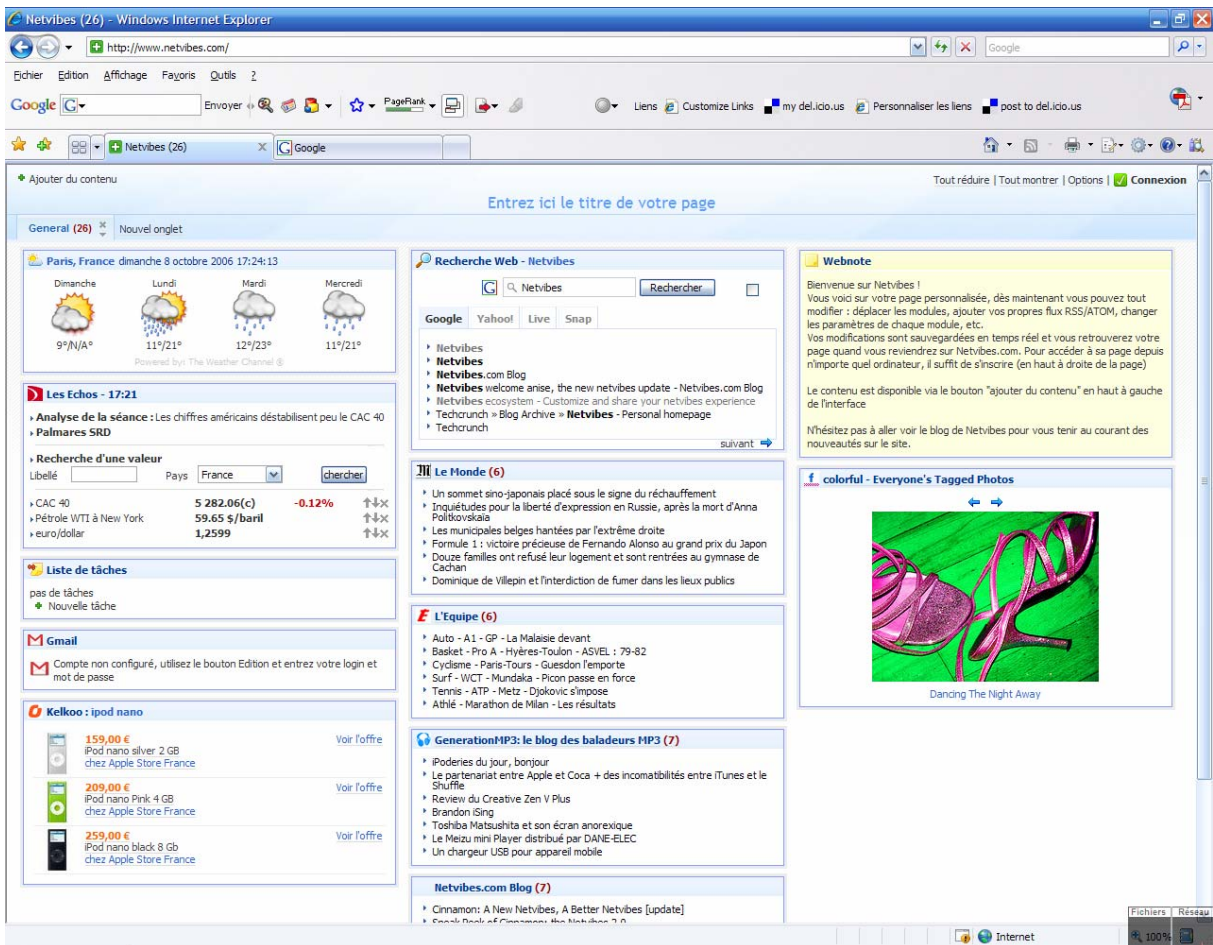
Netvibes (26) - Windows Internet Explorer

http://www.netvibes.com/

Google

Fichier Edition Affichage Favoris Outils ?

Google G

Envoyer PageRank

Liens Customize Links my del.icio.us Personnaliser les liens post to del.icio.us

Netvibes (26) Google

+ Ajouter du contenu

Tout réduire | Tout montrer | Options | Connexion

Entrez ici le titre de votre page

General (26) Nouvel onglet

Paris, France dimanche 8 octobre 2006 17:24:13

Dimanche 9°/N/A°
Lundi 11°/21°
Mardi 12°/23°
Mercredi 11°/21°

Powered by: The Weather Channel ®

Les Echos - 17:21

› Analyse de la séance : Les chiffres américains déstabilisent peu le CAC 40
› Palmares SRD

› Recherche d'une valeur
Libellé Pays France chercher

| | | |
|---|---|---|
| › CAC 40 | 5 282.06(c) | -0.12% |
| › Pétrole WTI à New York | 59.65 $/baril | |
| › euro/dollar | 1,2599 | |

Liste de tâches

pas de tâches
+ Nouvelle tâche

Gmail

Compte non configuré, utilisez le bouton Edition et entrez votre login et mot de passe

Kelkoo : ipod nano

159,00 €
iPod nano silver 2 GB
chez Apple Store France
Voir l'offre

209,00 €
iPod nano Pink 4 GB
chez Apple Store France
Voir l'offre

259,00 €
iPod nano black 8 Gb
chez Apple Store France
Voir l'offre

Recherche Web - Netvibes

Netvibes Rechercher

Google Yahoo! Live Snap

‣ Netvibes
‣ Netvibes
‣ Netvibes.com Blog
‣ Netvibes welcome anise, the new netvibes update - Netvibes.com Blog
‣ Netvibes ecosystem - Customize and share your netvibes experience
‣ Techcrunch » Blog Archive » Netvibes - Personal homepage
‣ Techcrunch

suivant

Le Monde (6)

‣ Un sommet sino-japonais placé sous le signe du réchauffement
‣ Inquiétudes pour la liberté d'expression en Russie, après la mort d'Anna Politkovskaia
‣ Les municipales belges hantées par l'extrême droite
‣ Formule 1 : victoire précieuse de Fernando Alonso au grand prix du Japon
‣ Douze familles ont refusé leur logement et sont rentrées au gymnase de Cachan
‣ Dominique de Villepin et l'interdiction de fumer dans les lieux publics

L'Equipe (6)

‣ Auto - A1 - GP - La Malaisie devant
‣ Basket - Pro A - Hyères-Toulon - ASVEL : 79-82
‣ Cyclisme - Paris-Tours - Guesdon l'emporte
‣ Surf - WCT - Mundaka - Picon passe en force
‣ Tennis - ATP - Metz - Djokovic s'impose
‣ Athlé - Marathon de Milan - Les résultats

GenerationMP3: le blog des baladeurs MP3 (7)

‣ iPoderies du jour, bonjour
‣ Le partenariat entre Apple et Coca + des incomatibilités entre iTunes et le Shuffle
‣ Review du Creative Zen V Plus
‣ Brandon iSing
‣ Toshiba Matsushita et son écran anorexique
‣ Le Meizu mini Player distribué par DANE-ELEC
‣ Un chargeur USB pour appareil mobile

Netvibes.com Blog (7)

‣ Cinnamon: A New Netvibes, A Better Netvibes [update]
‣ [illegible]

Webnote

Bienvenue sur Netvibes !
Vous voici sur votre page personnalisée, dès maintenant vous pouvez tout modifier : déplacer les modules, ajouter vos propres flux RSS/ATOM, changer les paramètres de chaque module, etc.
Vos modifications sont sauvegardées en temps réel et vous retrouverez votre page quand vous reviendrez sur Netvibes.com. Pour accéder à sa page depuis n'importe quel ordinateur, il suffit de s'inscrire (en haut à droite de la page)

Le contenu est disponible via le bouton "ajouter du contenu" en haut à gauche de l'interface

N'hésitez pas à aller voir le blog de Netvibes pour vous tenir au courant des nouveautés sur le site.

colorful - Everyone's Tagged Photos

Dancing The Night Away

Internet 100%

Fichiers Réseau